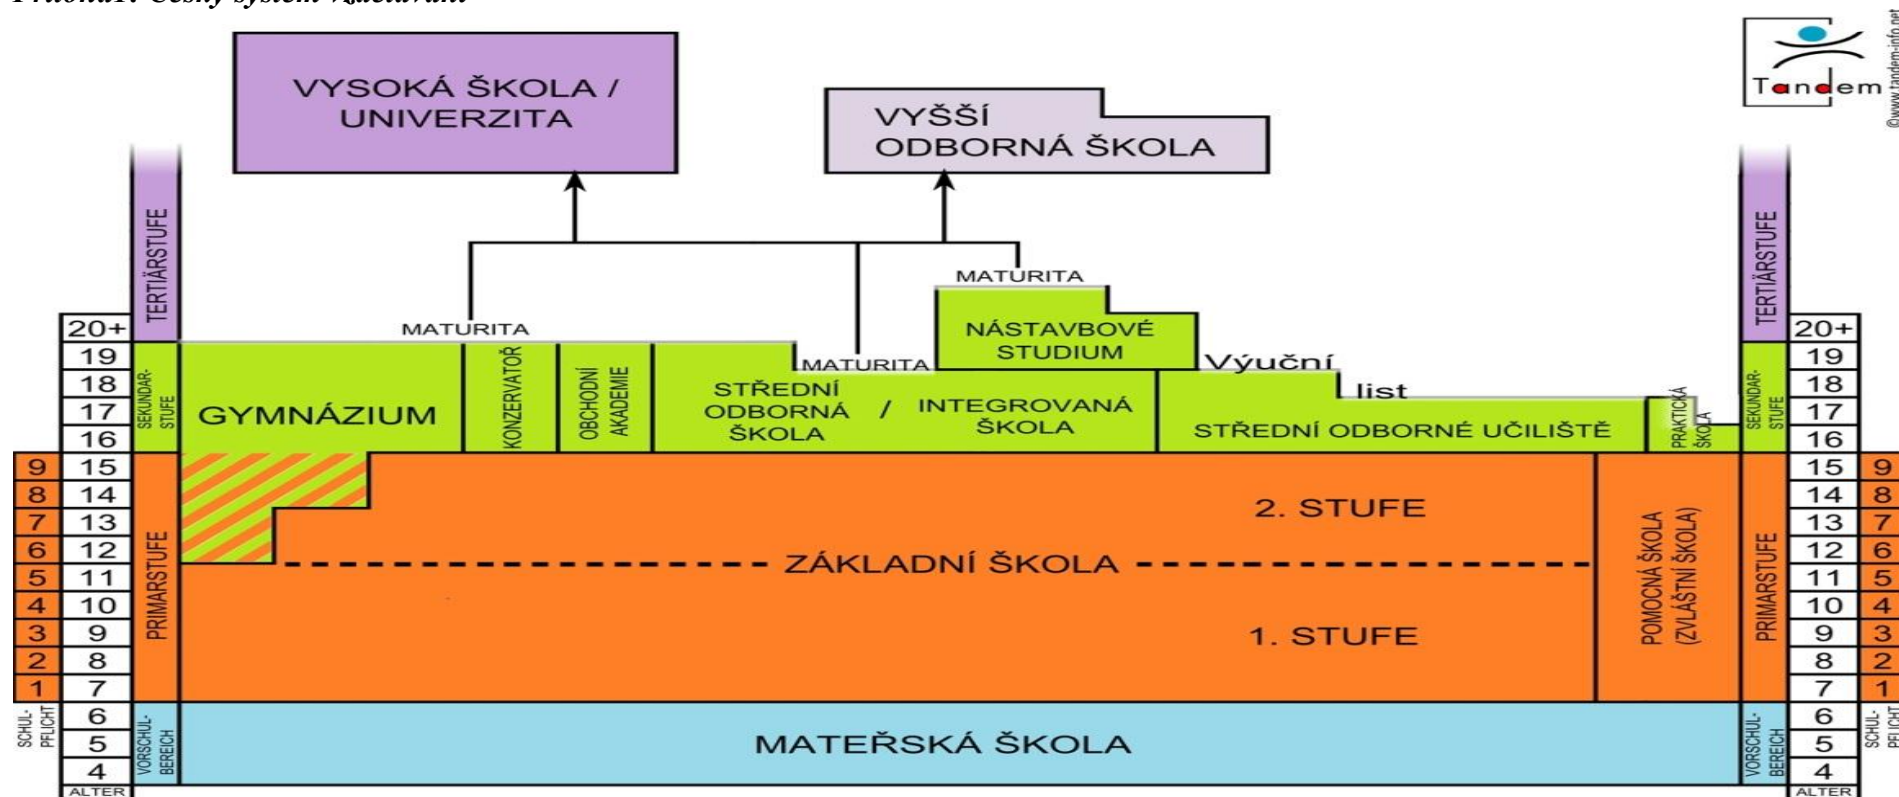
Příloha1: Český systém vzdělávání

Tandem
©www.tandem-info.net

VYSOKÁ ŠKOLA / UNIVERZITA

VYŠŠÍ ODBORNÁ ŠKOLA

MATURITA

MATURITA

MATURITA

NÁSTAVBOVÉ STUDIUM

Výuční list

TERTIÄRSTUFE

SEKUNDAR-STUFE

GYMNÁZIUM

KONZERVATOŘ

OBCHODNÍ AKADEMIE

STŘEDNÍ ODBORNÁ ŠKOLA / INTEGROVANÁ ŠKOLA

STŘEDNÍ ODBORNÉ UČILIŠTĚ

PRAKTICKÁ ŠKOLA

PRIMARSTUFE

2. STUFE

ZÁKLADNÍ ŠKOLA

1. STUFE

POMOCNÁ ŠKOLA (ZVLÁŠTNÍ ŠKOLA)

VORSCHUL-BEREICH

MATEŘSKÁ ŠKOLA

SCHUL-PFLICHT

ALTER

| | 20+ |
|---|---|
| | 19 |
| | 18 |
| | 17 |
| | 16 |
| 9 | 15 |
| 8 | 14 |
| 7 | 13 |
| 6 | 12 |
| 5 | 11 |
| 4 | 10 |
| 3 | 9 |
| 2 | 8 |
| 1 | 7 |
| | 6 |
| | 5 |
| | 4 |